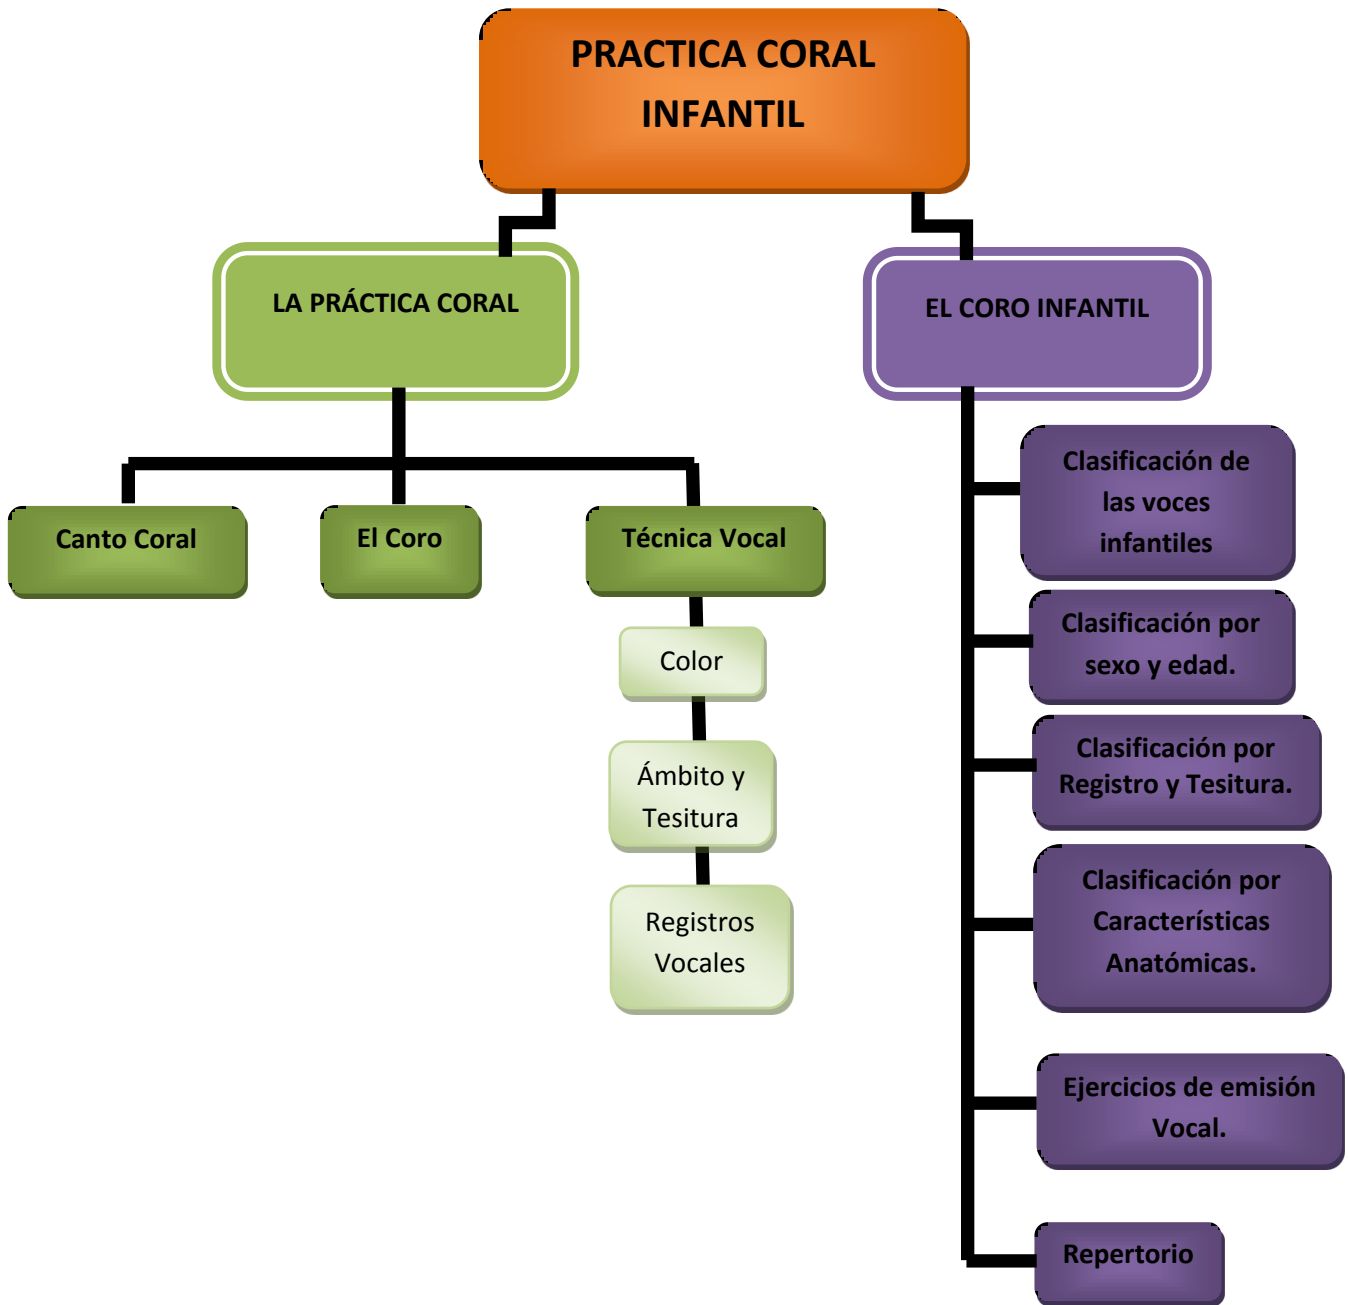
PRACTICA CORAL INFANTIL

LA PRÁCTICA CORAL

Canto Coral

El Coro

Técnica Vocal

Color

Ámbito y Tesitura

Registros Vocales

EL CORO INFANTIL

Clasificación de las voces infantiles

Clasificación por sexo y edad.

Clasificación por Registro y Tesitura.

Clasificación por Características Anatómicas.

Ejercicios de emisión Vocal.

Repertorio